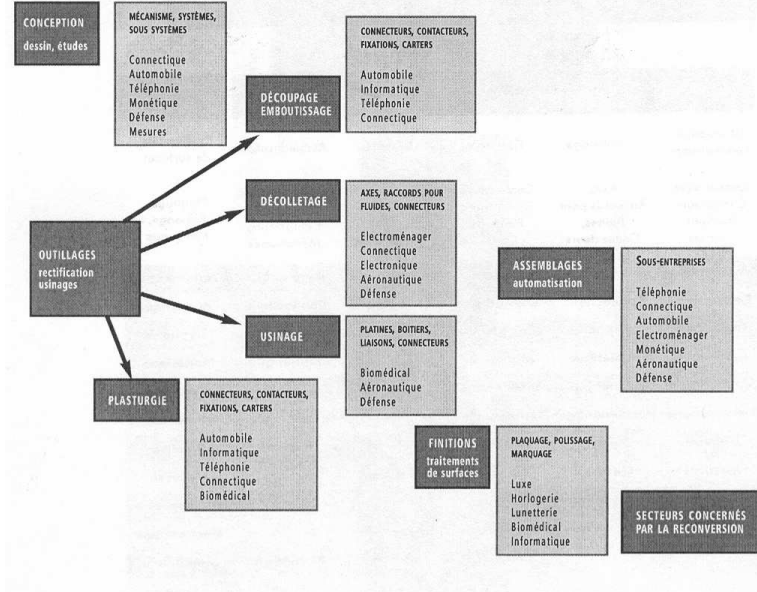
CONCEPTION
dessin, études

MÉCANISME, SYSTÈMES, SOUS SYSTÈMES

Connectique
Automobile
Téléphonie
Monétique
Défense
Mesures

DÉCOUPAGE EMBOUTISSAGE

CONNECTEURS, CONTACTEURS, FIXATIONS, CARTERS

Automobile
Informatique
Téléphonie
Connectique

DÉCOLLETAGE

AXES, RACCORDS POUR FLUIDES, CONNECTEURS

Electroménager
Connectique
Electronique
Aéronautique
Défense

OUTILLAGES
rectification
usinages

ASSEMBLAGES
automatisation

SOUS-ENTREPRISES

Téléphonie
Connectique
Automobile
Electroménager
Monétique
Aéronautique
Défense

USINAGE

PLATINES, BOITIERS, LIAISONS, CONNECTEURS

Biomédical
Aéronautique
Défense

PLASTURGIE

CONNECTEURS, CONTACTEURS, FIXATIONS, CARTERS

Automobile
Informatique
Téléphonie
Connectique
Biomédical

FINITIONS
traitements de surfaces

PLAQUAGE, POLISSAGE, MARQUAGE

Luxe
Horlogerie
Lunetterie
Biomédical
Informatique

SECTEURS CONCERNÉS PAR LA RECONVERSION